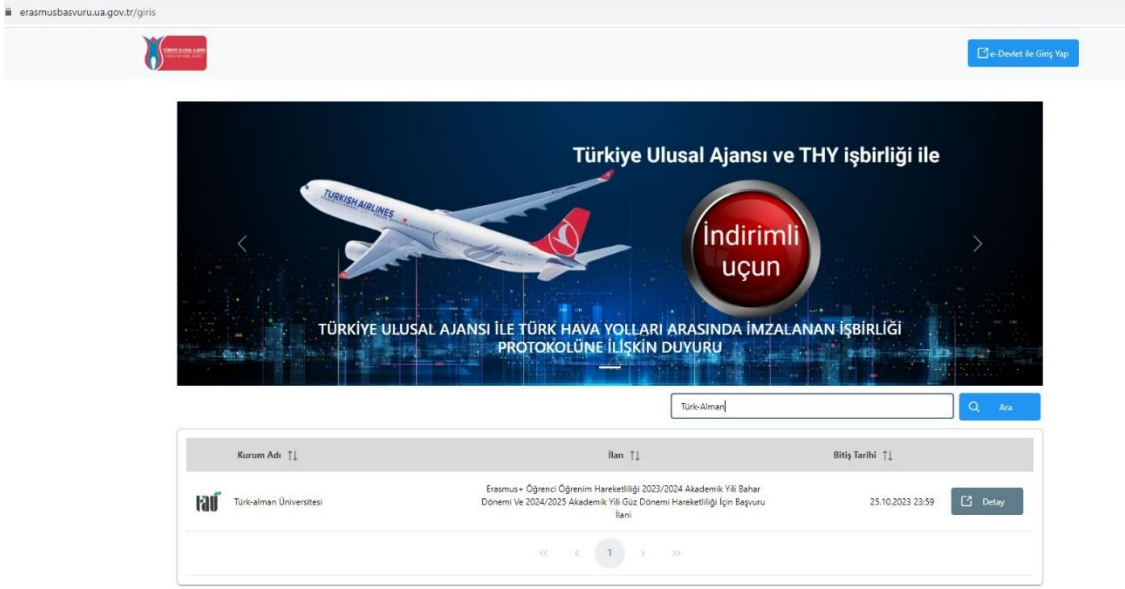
erasmusbasvuru.ua.gov.tr/giris

e-Devlet ile Giriş Yap

Türkiye Ulusal Ajansı ve THY işbirliği ile

TURKISH AIRLINES

İndirimli uçun

TÜRKİYE ULUSAL AJANSI İLE TÜRK HAVA YOLLARI ARASINDA İMZALANAN İŞBİRLİĞİ PROTOKOLÜNE İLİŞKİN DUYURU

Türk-Alman

Ara

| Kurum Adı | İlan | Bitiş Tarihi | |
|---|---|---|---|
| Türk-alman Üniversitesi | Erasmus+ Öğrenci Öğrenim Hareketliliği 2023/2024 Akademik Yili Bahar Dönemi Ve 2024/2025 Akademik Yili Güz Dönemi Hareketliliği İçin Başvuru İlani | 25.10.2023 23:59 | Detay |

« ‹ 1 › »